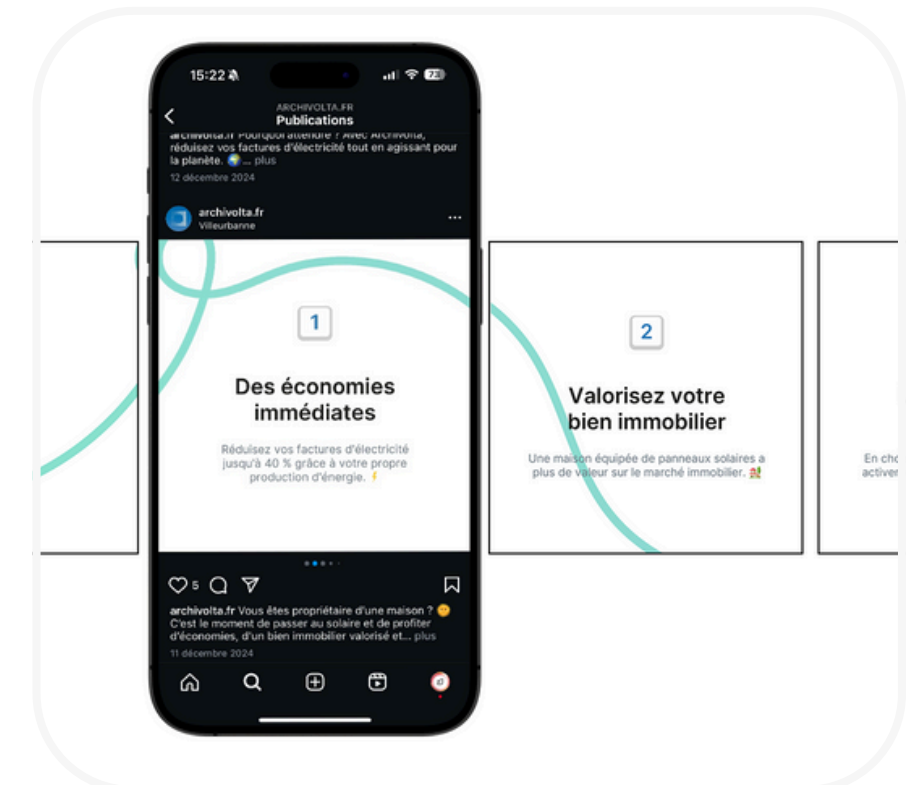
15:22

ARCHIVOLTA.FR
Publications

archivolta.fr Pourquoi attendre ? Avec Archivolta, réduisez vos factures d'électricité tout en agissant pour la planète. 🌍... plus
12 décembre 2024

archivolta.fr
Villeurbanne

1

Des économies immédiates

Réduisez vos factures d'électricité jusqu'à 40 % grâce à votre propre production d'énergie. ⚡

2

Valorisez votre bien immobilier

Une maison équipée de panneaux solaires a plus de valeur sur le marché immobilier. 🏡

En cho
activer

5

archivolta.fr Vous êtes propriétaire d'une maison ? 😊 C'est le moment de passer au solaire et de profiter d'économies, d'un bien immobilier valorisé et... plus
11 décembre 2024